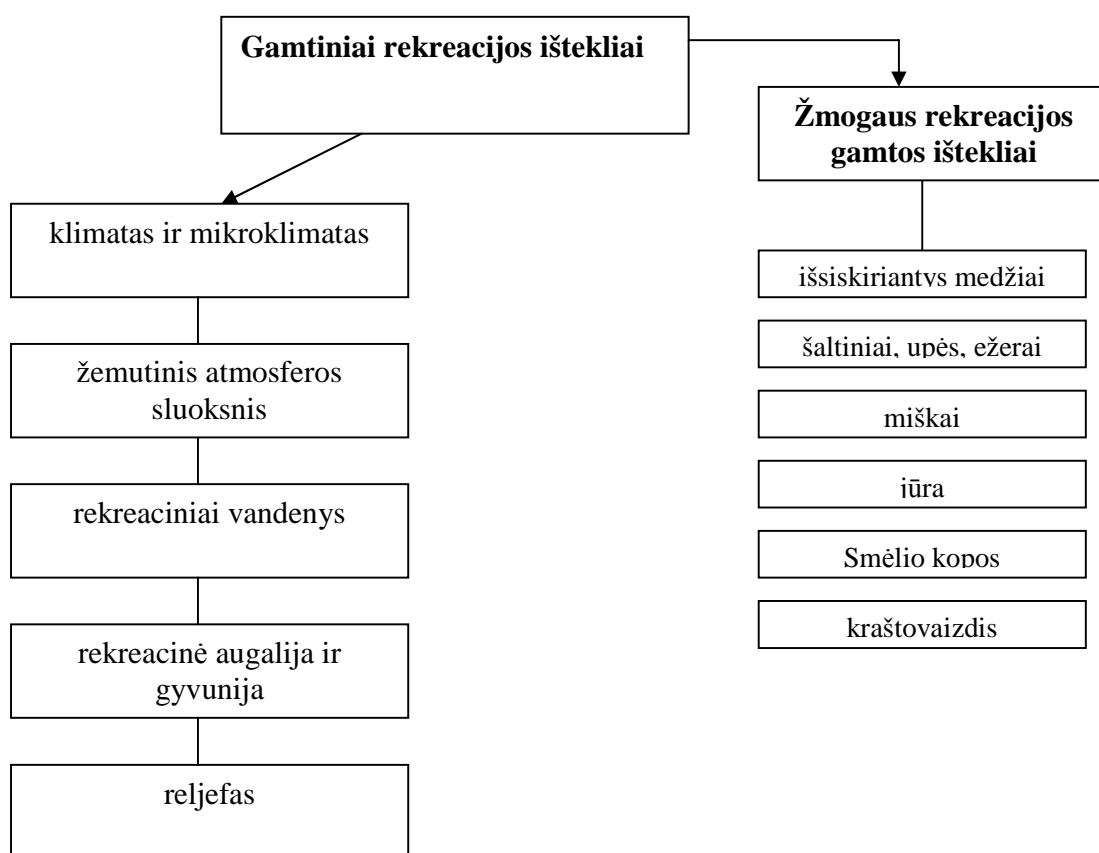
Gamtiniai rekreacijos ištekliai

Žmogaus rekreacijos gamtos ištekliai

klimatas ir mikroklimatas

žemutinis atmosferos sluoksnis

rekreaciniai vandenys

rekreacinė augalija ir gyvunija

reljefas

išsiskiriantys medžiai

šaltiniai, upės, ežerai

miškai

jūra

Smėlio kopos

kraštovaizdis